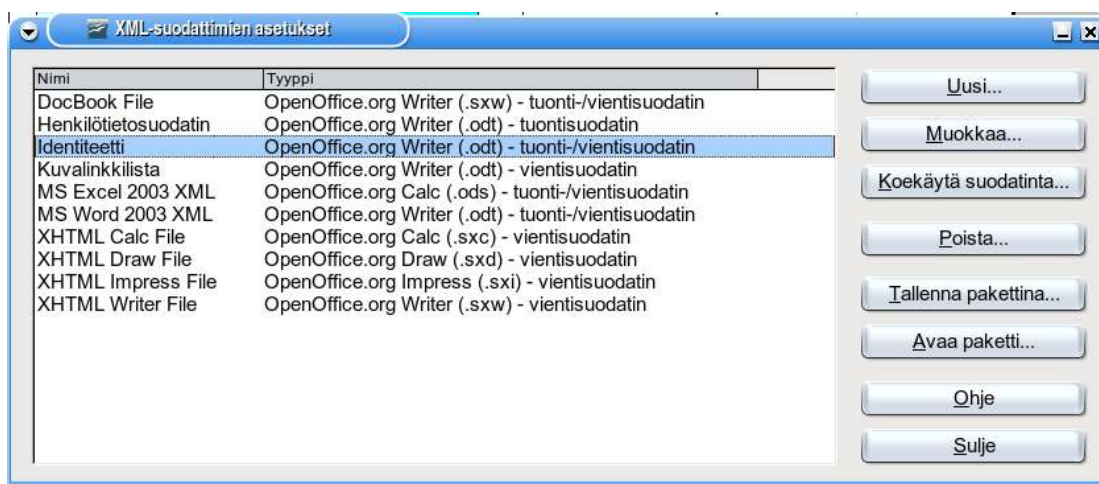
XML-suodattimien asetukset

| Nimi | Tyyppi |
|---|---|
| DocBook File | OpenOffice.org Writer (.sxw) - tuonti-/vientisuodatin |
| Henkilötietosuodatin | OpenOffice.org Writer (.odt) - tuontisuodatin |
| Identiteetti | OpenOffice.org Writer (.odt) - tuonti-/vientisuodatin |
| Kuvalinkkilista | OpenOffice.org Writer (.odt) - vientisuodatin |
| MS Excel 2003 XML | OpenOffice.org Calc (.ods) - tuonti-/vientisuodatin |
| MS Word 2003 XML | OpenOffice.org Writer (.odt) - tuonti-/vientisuodatin |
| XHTML Calc File | OpenOffice.org Calc (.sxc) - vientisuodatin |
| XHTML Draw File | OpenOffice.org Draw (.sxd) - vientisuodatin |
| XHTML Impress File | OpenOffice.org Impress (.sxi) - vientisuodatin |
| XHTML Writer File | OpenOffice.org Writer (.sxw) - vientisuodatin |

Uusi...
Muokkaa...
Koekäytä suodatinta...
Poista...
Tallenna pakettina...
Avaa paketti...
Ohje
Sulje